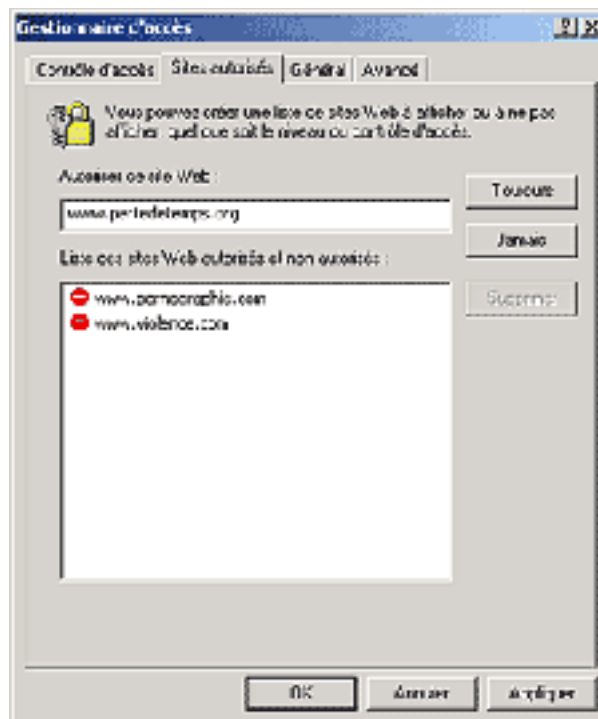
Gestionnaire d'accès

Contrôle d'accès | Sites autorisés | Général | Avancé

Vous pouvez créer une liste de sites Web à afficher ou à ne pas afficher, quel que soit le niveau de contrôle d'accès.

Autoriser ce site Web :

www.pertedetemps.org

Toujours

Jamais

Liste des sites Web autorisés et non autorisés :

www.pornographie.com
www.violence.com

Supprimer

OK | Annuler | Appliquer